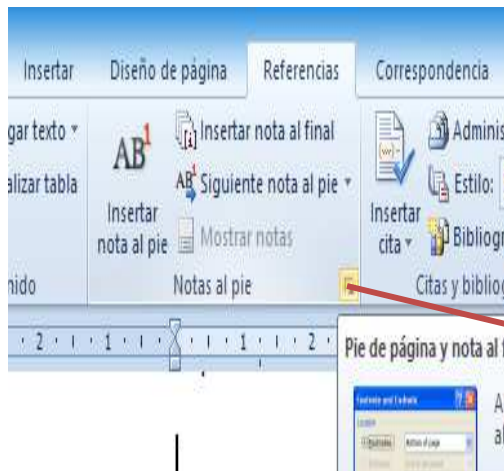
Insertar
Diseño de página
Referencias
Correspondencia

gar texto ▾
alizar tabla
nido

$AB^1$
Insertar nota al pie
Insertar nota al final
Siguiente nota al pie ▾
Mostrar notas
Notas al pie

Insertar cita ▾
Adminis
Estilo:
Bibliogr
Citas y bibliog

· 2 · | · 1 · | · | · 1 · | · 2 ·

Pie de página y nota al f

A
al